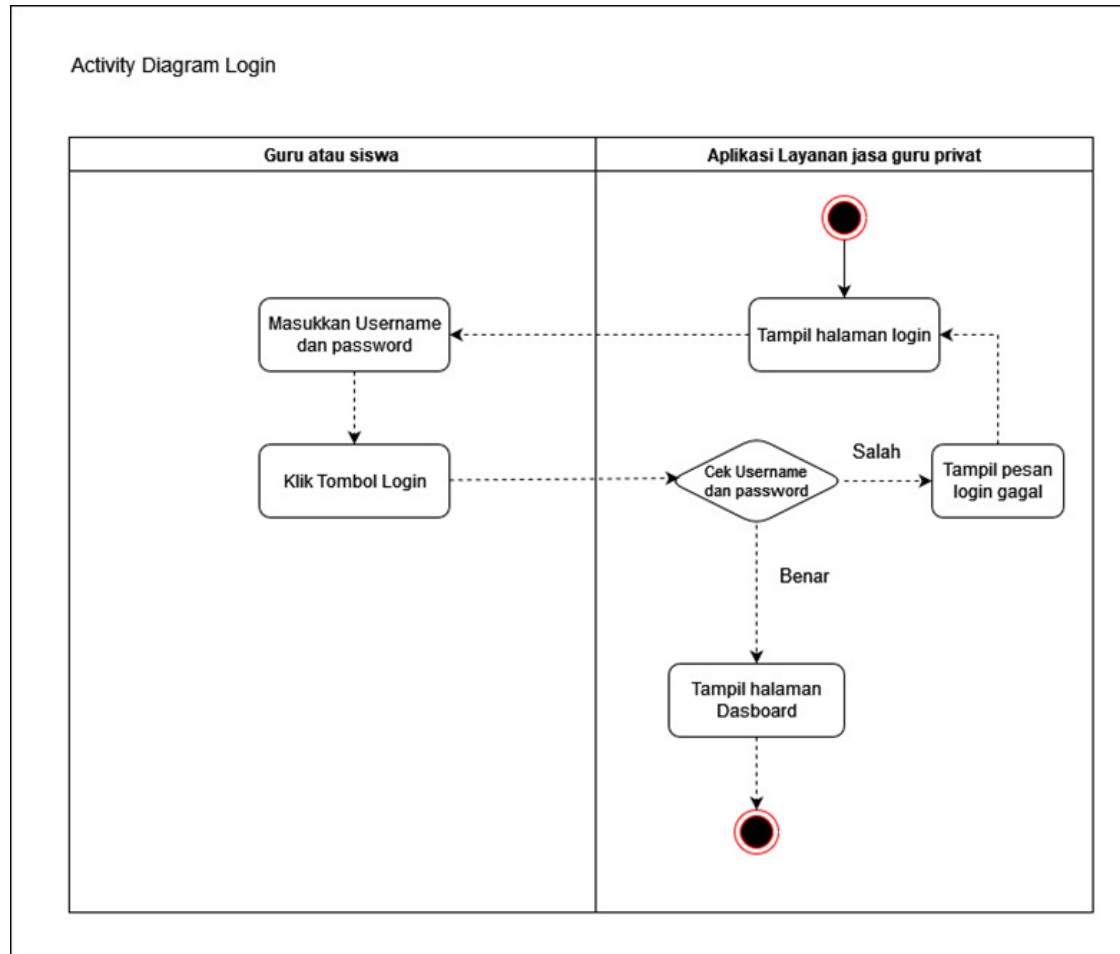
Activity Diagram Login

| Guru atau siswa | Aplikasi Layanan jasa guru privat |
|---|---|

Masukkan Username dan password

Klik Tombol Login

Tampil halaman login

Cek Username dan password

Salah

Tampil pesan login gagal

Benar

Tampil halaman Dasboard